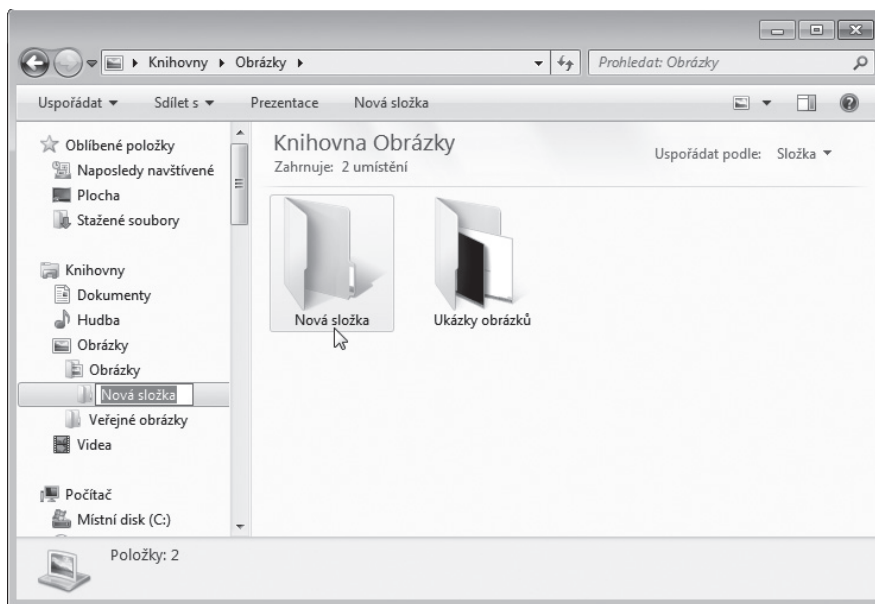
▸ Knihovny ▸ Obrázky ▸

Prohledat: Obrázky

Uspořádat ▾ Sdílet s ▾ Prezentace Nová složka

Oblíbené položky
Naposledy navštívené
Plocha
Stažené soubory

Knihovny
Dokumenty
Hudba
Obrázky
Obrázky
Nová složka
Veřejné obrázky
Videa

Počítač
Místní disk (C:)

Knihovna Obrázky
Zahrnuje: 2 umístění

Uspořádat podle: Složka ▾

Nová složka

Ukázky obrázků

Položky: 2